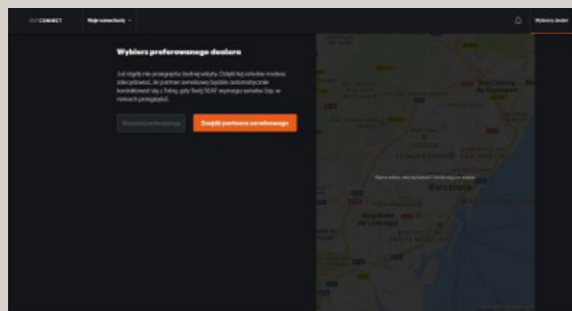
SEATCONNECT Moje samochody

Wybierz dealera

Wybierz preferowanego dealera

Już nigdy nie przegapisz żadnej wizyty. Dzięki tej usłudze możesz zdecydować, że partner serwisowy będzie automatycznie kontaktował się z Tobą, gdy Twój SEAT wymaga serwisu lub, w ramach przeglądu).

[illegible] Znajdź partnera serwisowego

Barcelona

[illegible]